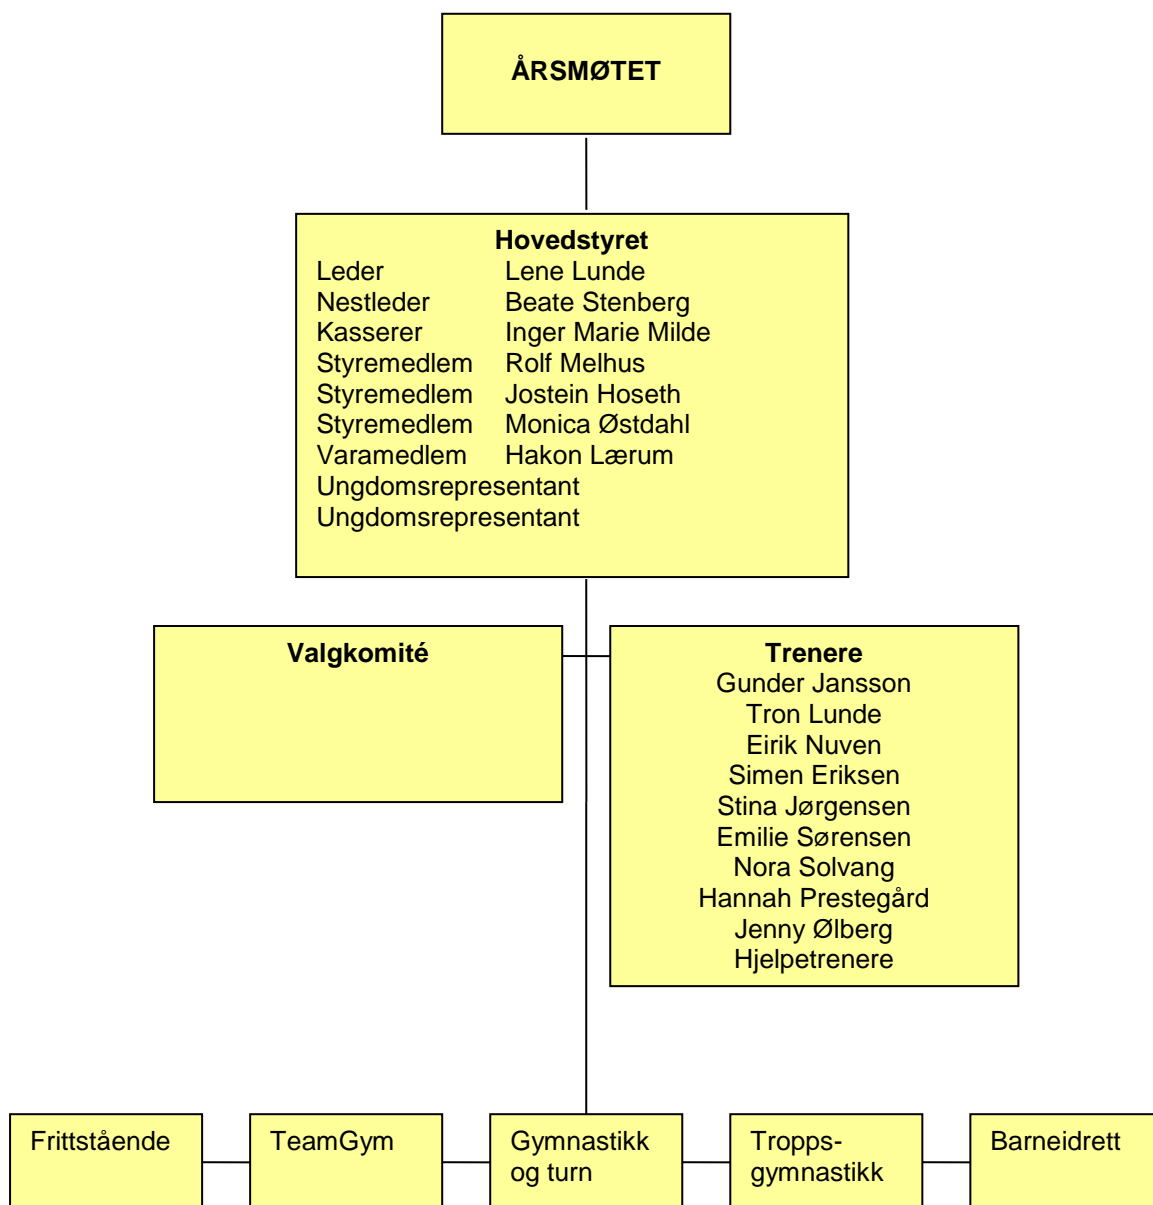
ÅRSMØTET

Hovedstyret

| | |
|---|---|
| Leder | Lene Lunde |
| Nestleder | Beate Stenberg |
| Kasserer | Inger Marie Milde |
| Styremedlem | Rolf Melhus |
| Styremedlem | Jostein Hoseth |
| Styremedlem | Monica Østdahl |
| Varamedlem | Hakon Lærum |
| Ungdomsrepresentant | |
| Ungdomsrepresentant | |

Valgkomité

Trenere
Gunder Jansson
Tron Lunde
Eirik Nuven
Simen Eriksen
Stina Jørgensen
Emilie Sørensen
Nora Solvang
Hannah Prestegård
Jenny Ølberg
Hjelpetrenere

Frittstående

TeamGym

Gymnastikk og turn

Tropps-gymnastikk

Barneidrett